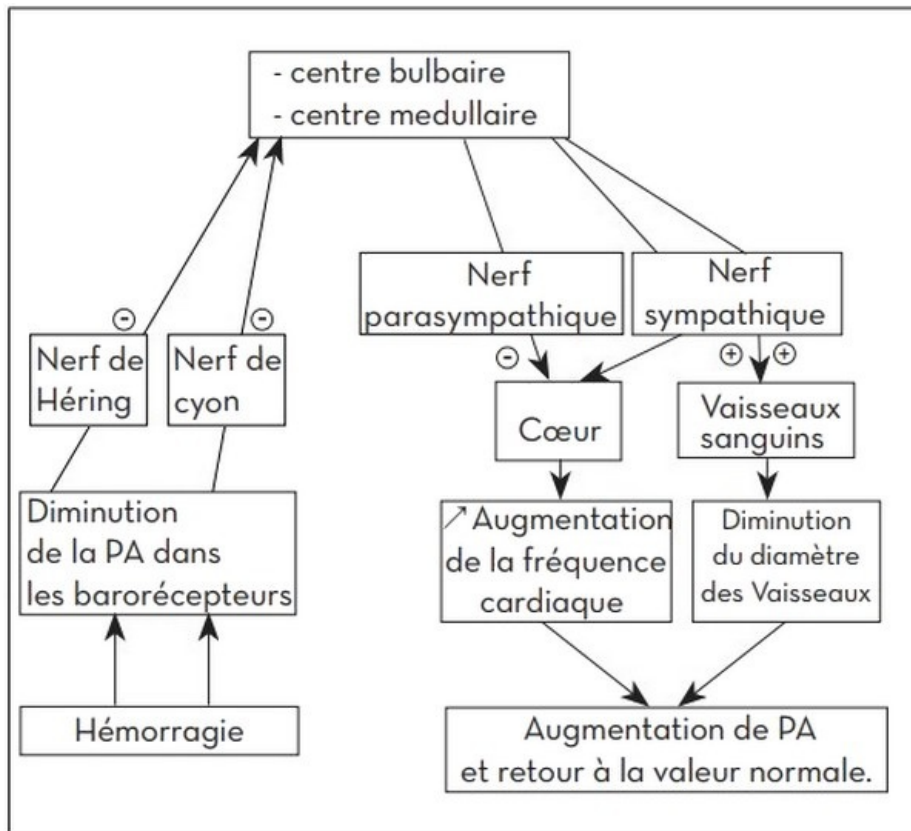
- centre bulbaire
- centre medullaire

Nerf parasympathique

Nerf sympathique

⊝

⊝

Nerf de Héring

Nerf de cyon

⊝

⊕ ⊕

Cœur

Vaisseaux sanguins

Diminution de la PA dans les barorécepteurs

↗ Augmentation de la fréquence cardiaque

Diminution du diamètre des Vaisseaux

Hémorragie

Augmentation de PA et retour à la valeur normale.